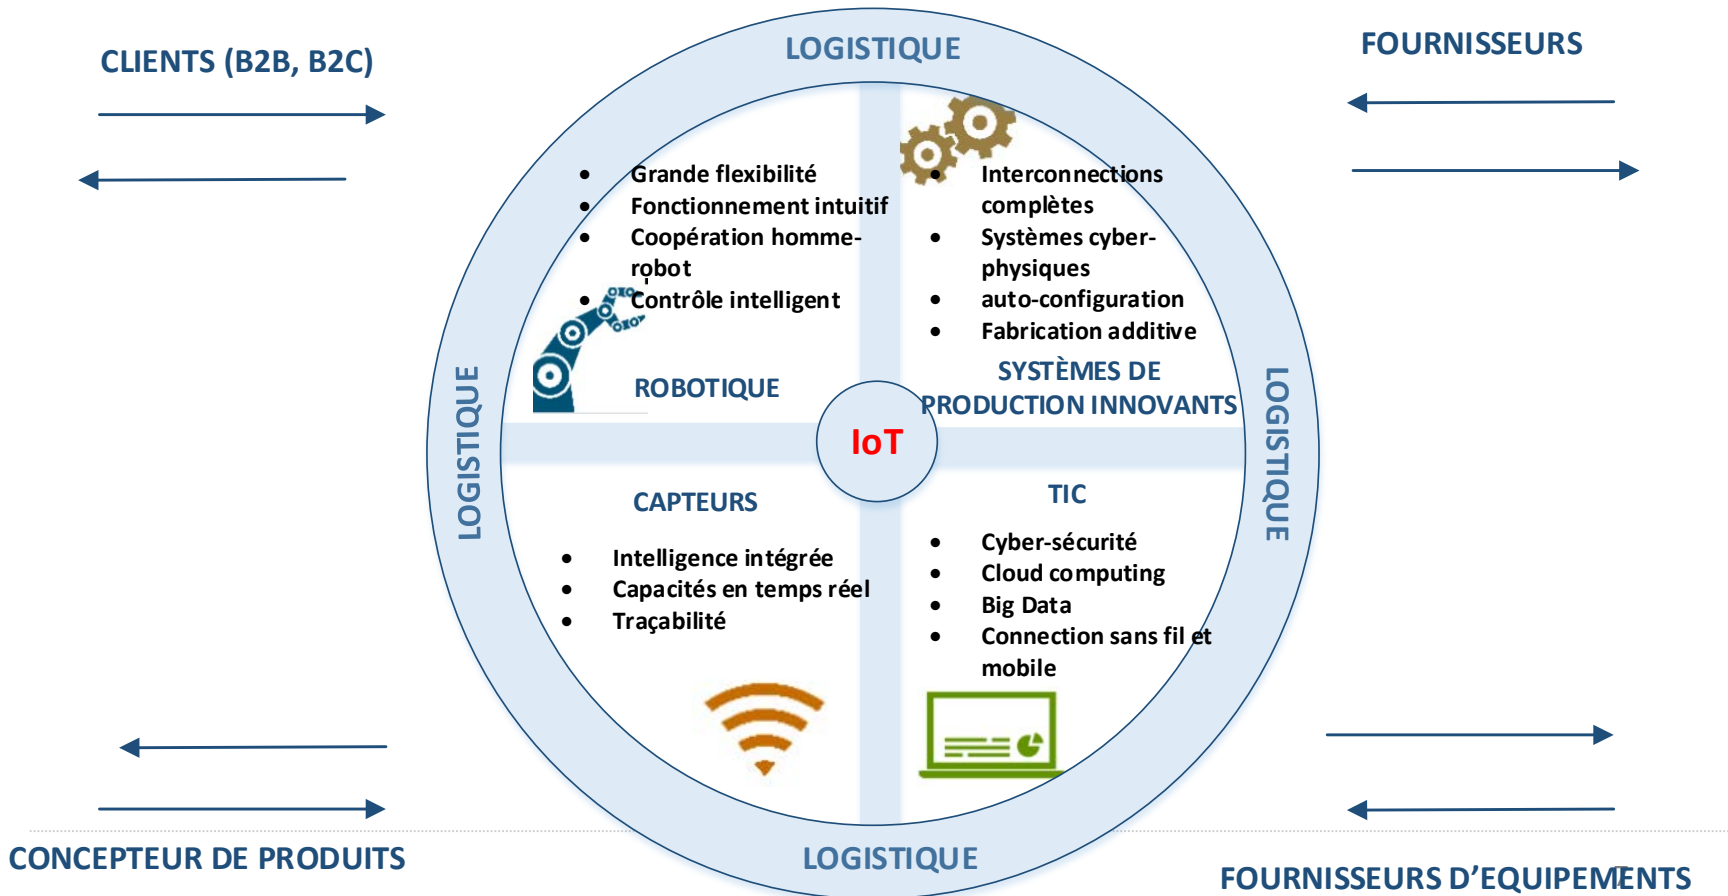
CLIENTS (B2B, B2C)

LOGISTIQUE

FOURNISSEURS

- Grande flexibilité
- Fonctionnement intuitif
- Coopération homme-robot
- Contrôle intelligent

ROBOTIQUE

- Interconnections complètes
- Systèmes cyber-physiques
- auto-configuration
- Fabrication additive

SYSTÈMES DE PRODUCTION INNOVANTS

LOGISTIQUE

IoT

LOGISTIQUE

CAPTEURS

- Intelligence intégrée
- Capacités en temps réel
- Traçabilité

TIC

- Cyber-sécurité
- Cloud computing
- Big Data
- Connection sans fil et mobile

CONCEPTEUR DE PRODUITS

LOGISTIQUE

FOURNISSEURS D'EQUIPEMENTS